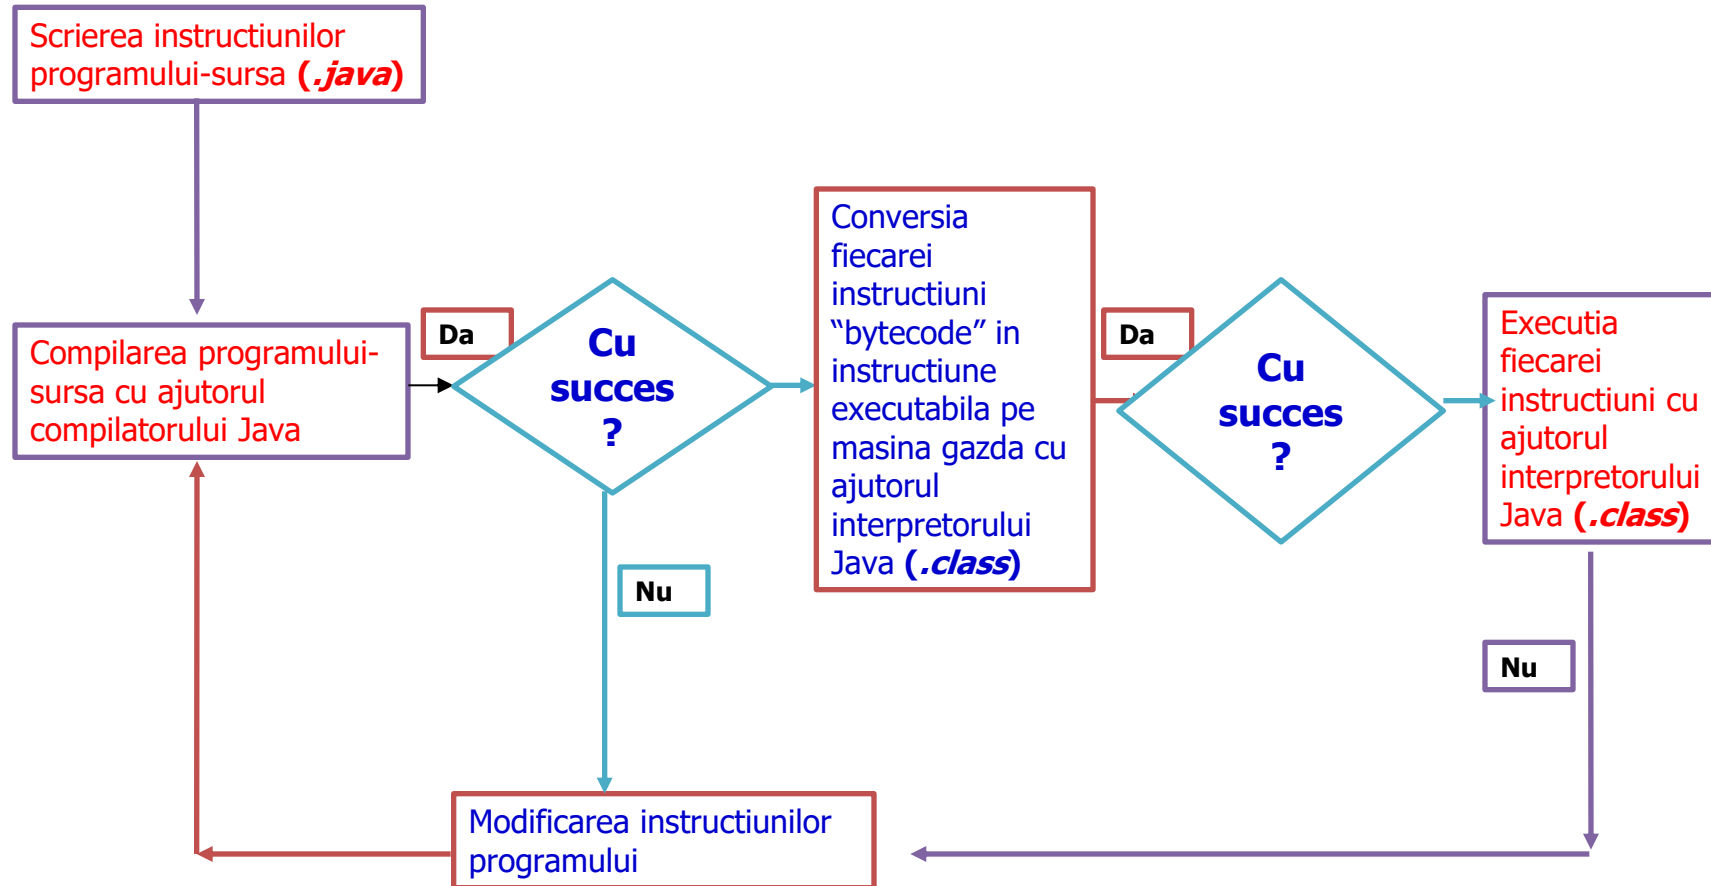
Scrierea instructiunilor programului-sursa (.java)

Compilarea programului-sursa cu ajutorul compilatorului Java

Da

Cu succes ?

Nu

Conversia fiecarei instructiuni “bytecode” in instructiune executabila pe masina gazda cu ajutorul interpretorului Java (.class)

Da

Cu succes ?

Executia fiecarei instructiuni cu ajutorul interpretorului Java (.class)

Nu

Modificarea instructiunilor programului